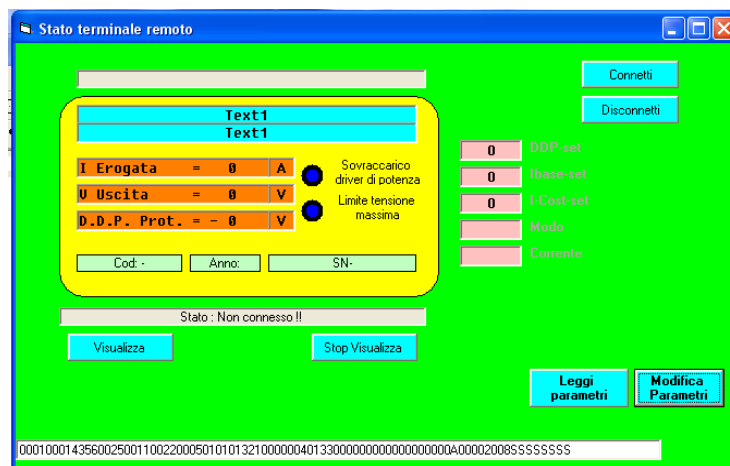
Stato terminale remoto

Connetti

Disconnetti

Text1
Text1

| I Erogata | = | 0 | A |
|---|---|---|---|
| V Uscita | = | 0 | V |
| D.D.P. Prot. | = - | 0 | V |

Sovraccarico driver di potenza

Limite tensione massima

Cod: -
Anno:
SN-

0 DDP-set
0 Ibase-set
0 I-Cost-set
Modo
Corrente

Stato : Non connesso !!

Visualizza

Stop Visualizza

Leggi parametri

Modifica Parametri

0001000143560025001100220005010101321000000401330000000000000000000A00002008SSSSSSSS